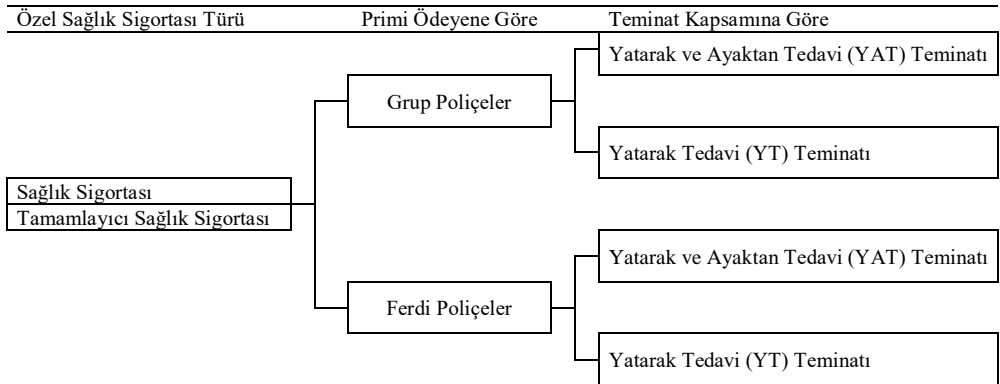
Özel Sağlık Sigortası Türü
Primi Ödeyene Göre
Teminat Kapsamına Göre

Sağlık Sigortası
Tamamlayıcı Sağlık Sigortası

Grup Poliçeler

Yatarak ve Ayaktan Tedavi (YAT) Teminatı

Yatarak Tedavi (YT) Teminatı

Ferdi Poliçeler

Yatarak ve Ayaktan Tedavi (YAT) Teminatı

Yatarak Tedavi (YT) Teminatı